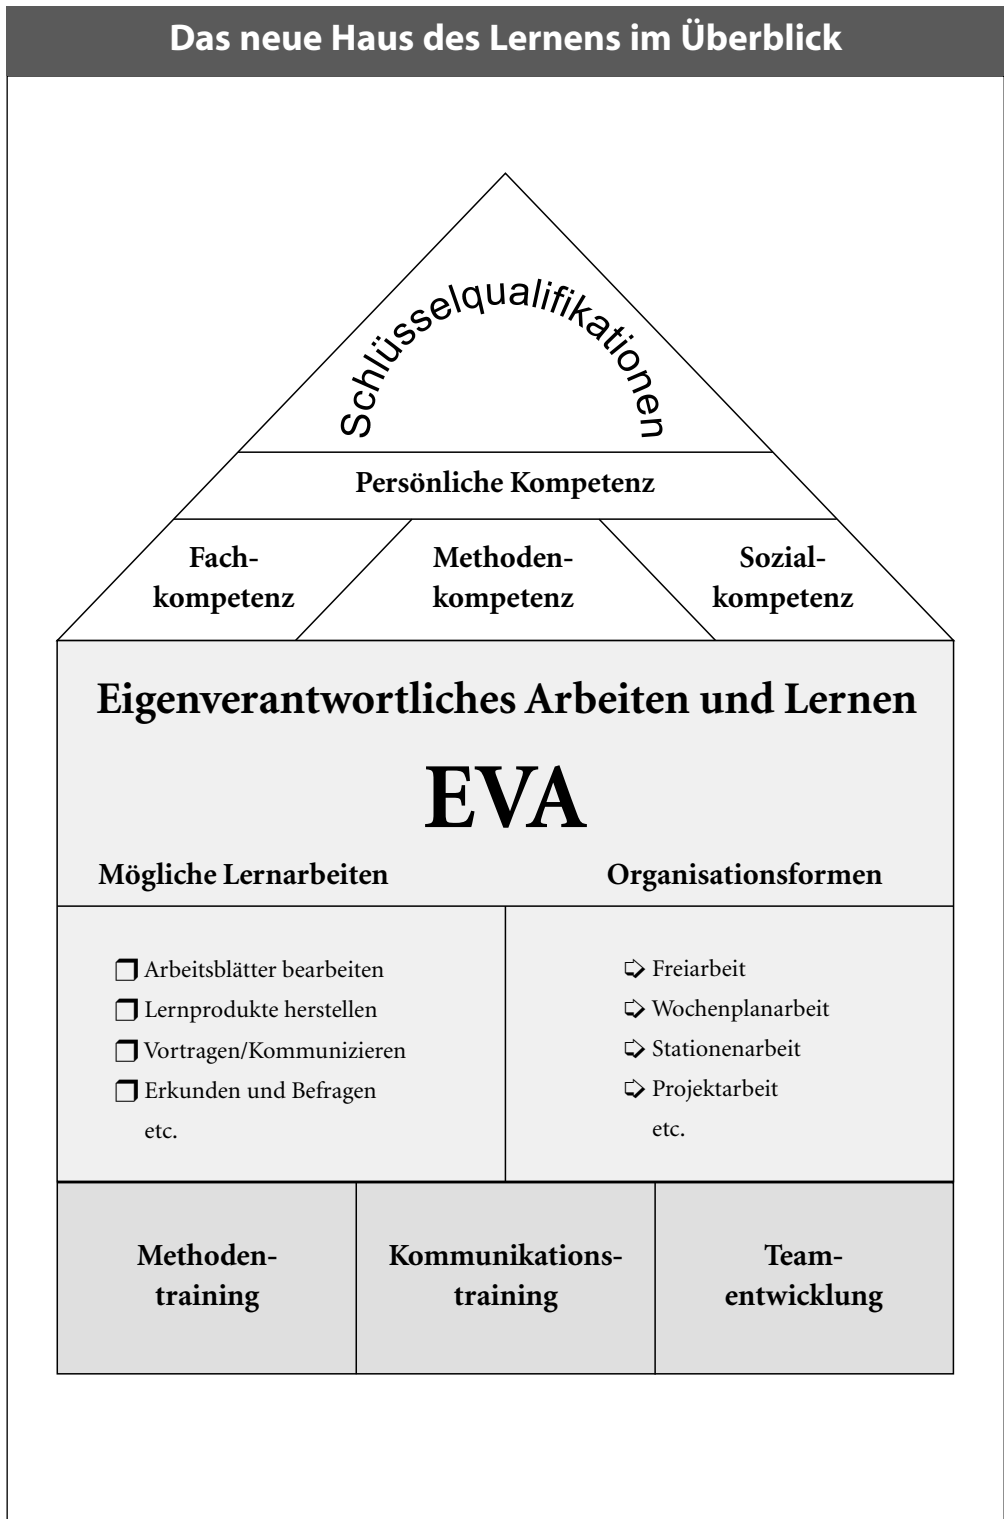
Das neue Haus des Lernens im Überblick

Schlüsselqualifikationen

Persönliche Kompetenz

Fachkompetenz

Methodenkompetenz

Sozialkompetenz

Eigenverantwortliches Arbeiten und Lernen

EVA

Mögliche Lernarbeiten

Organisationsformen

❒ Arbeitsblätter bearbeiten
❒ Lernprodukte herstellen
❒ Vortragen/Kommunizieren
❒ Erkunden und Befragen
etc.

➩ Freiarbeit
➩ Wochenplanarbeit
➩ Stationenarbeit
➩ Projektarbeit
etc.

Methodentraining

Kommunikationstraining

Teamentwicklung